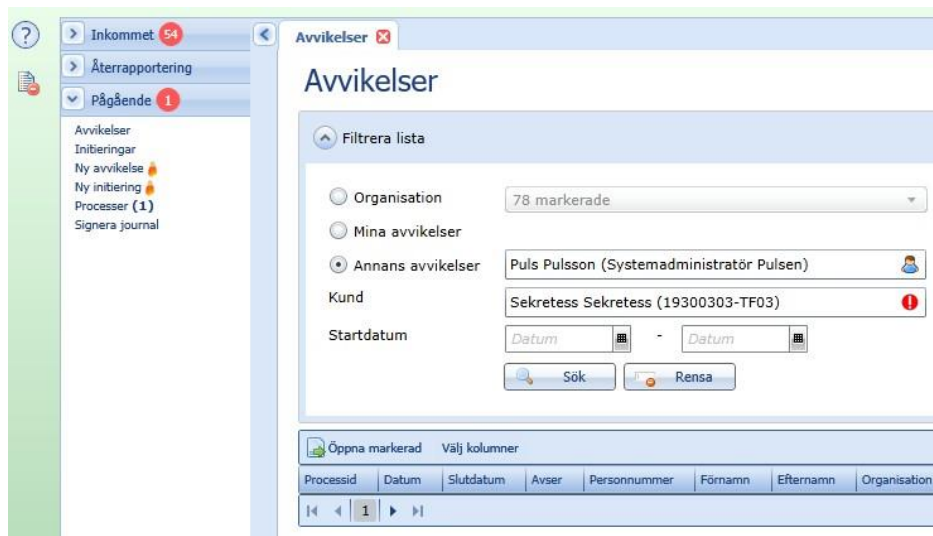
Inkommet 54
Återrapportering
Pågående 1

Avvikelser
Initieringar
Ny avvikelse
Ny initiering
Processer (1)
Signera journal

Avvikelser

Avvikelser

Filtrera lista

Organisation 78 markerade
Mina avvikelser
Annans avvikelser Puls Pulsson (Systemadministratör Pulsen)
Kund Sekretess Sekretess (19300303-TF03)
Startdatum Datum - Datum

Sök Rensa

Öppna markerad Välj kolumner

| Processid | Datum | Slutdatum | Avser | Personnummer | Förnamn | Efternamn | Organisation |
|---|---|---|---|---|---|---|---|

1